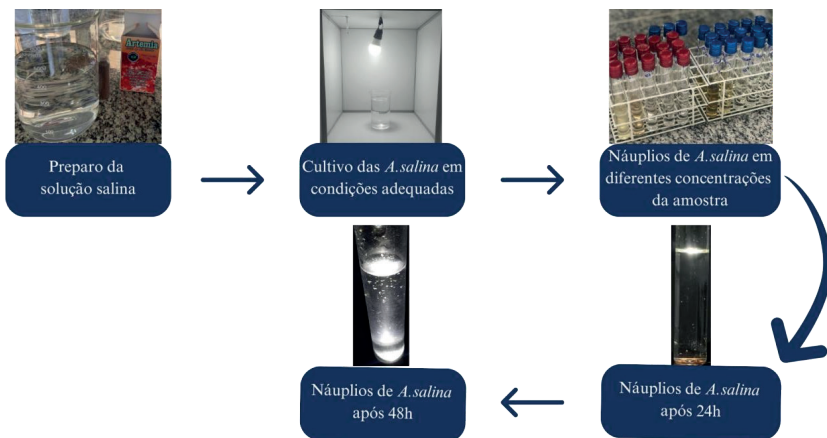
Artemia

Preparo da solução salina

Cultivo das *A.salina* em condições adequadas

Náuplios de *A.salina* em diferentes concentrações da amostra

Náuplios de *A.salina* após 24h

Náuplios de *A.salina* após 48h